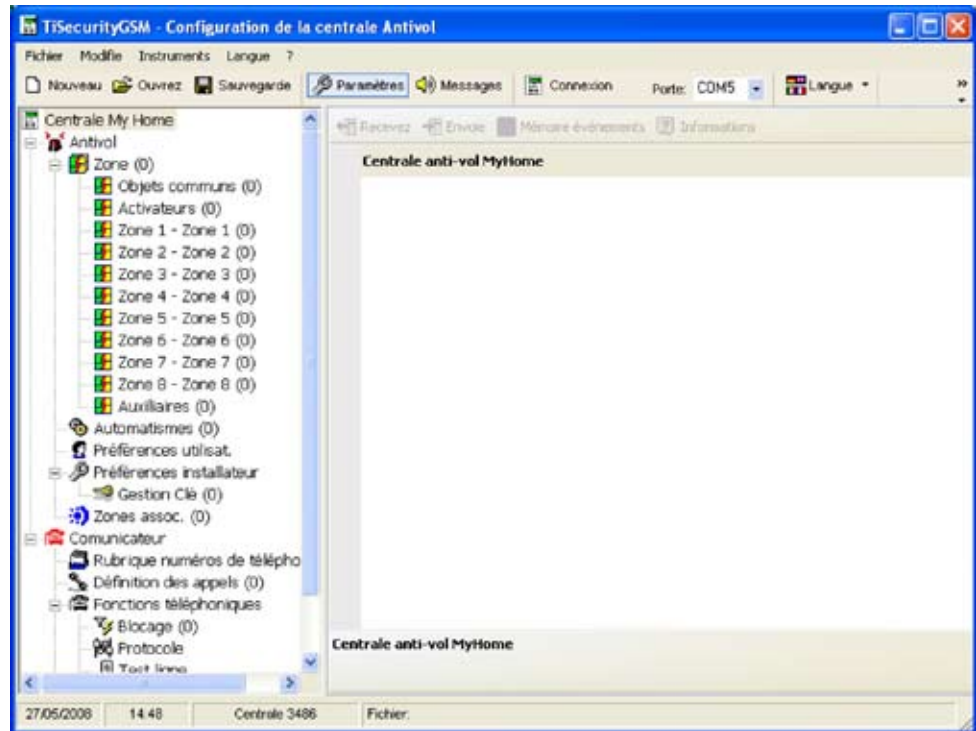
TiSecurityGSM - Configuration de la centrale Antivol

Fichier Modifie Instruments Langue ?

Nouveau Ouvrez Sauvegarde Paramètres Messages Connexion Porte: COM5 Langue

Centrale My Home
Antivol
Zone (0)
Objets communs (0)
Activateurs (0)
Zone 1 - Zone 1 (0)
Zone 2 - Zone 2 (0)
Zone 3 - Zone 3 (0)
Zone 4 - Zone 4 (0)
Zone 5 - Zone 5 (0)
Zone 6 - Zone 6 (0)
Zone 7 - Zone 7 (0)
Zone 8 - Zone 8 (0)
Auxiliaires (0)
Automatismes (0)
Préférences utilisat.
Préférences installateur
Gestion Clé (0)
Zones assoc. (0)
Comunicateur
Rubrique numéros de télépho
Définition des appels (0)
Fonctions téléphoniques
Blocage (0)
Protocole
Test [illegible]

Recevez Envoie Mémoire événements Informations

Centrale anti-vol MyHome

Centrale anti-vol MyHome

27/05/2008 14:48 Centrale 3486 Fichier: